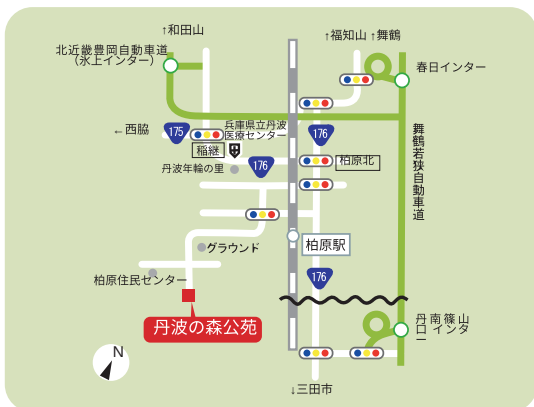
↑和田山

北近畿豊岡自動車道
（氷上インター）

↑福知山 ↑舞鶴

春日インター

←西脇

175

兵庫県立丹波
医療センター

176

稲継

176

柏原北

丹波年輪の里

舞鶴若狭自動車道

グラウンド

柏原駅

柏原住民センター

176

丹波の森公苑

丹南篠山口インター

N

↓三田市